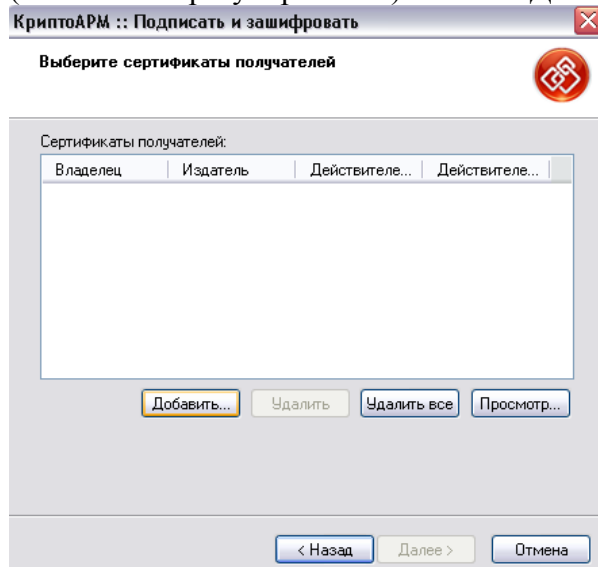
КриптоАРМ :: Подписать и зашифровать

Выберите сертификаты получателей

Сертификаты получателей:

| Владелец | Издатель | Действителе... | Действителе... |
|---|---|---|---|

Добавить... Удалить Удалить все Просмотр...

< Назад Далее > Отмена